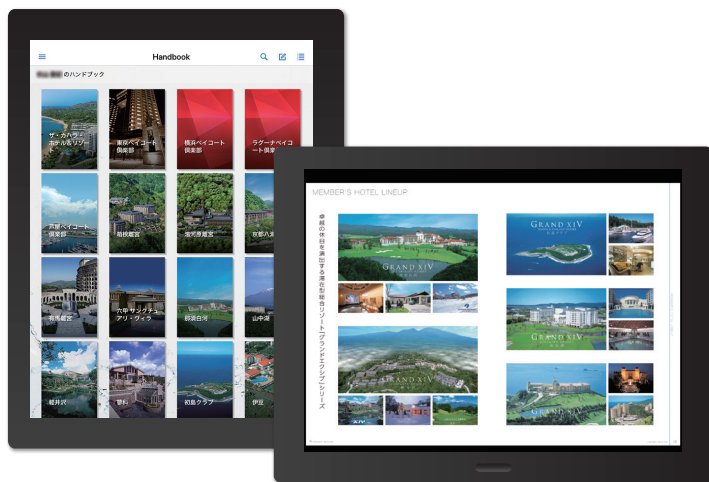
Handbook

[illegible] のハンドブック

ザ・カハラ・ホテル&リゾ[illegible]

東京ベイコート倶楽部

横浜ベイコート倶楽部

ラグーナベイコート倶楽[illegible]

芦屋ベイコート倶楽部

箱根離宮

湯河原離宮

京都八瀬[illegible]

有馬離宮

六甲サンクチュアリ・ヴィラ

那須白河

山中湖

軽井沢

蓼科

初島クラブ

伊豆

MEMBER'S HOTEL LINEUP

卓越の快適さを追求する滞在型複合リゾート「グランドエクシブ」シリーズ

GRAND XIV

GRAND XIV

GRAND XIV

GRAND XIV

GRAND XIV

GRAND XIV